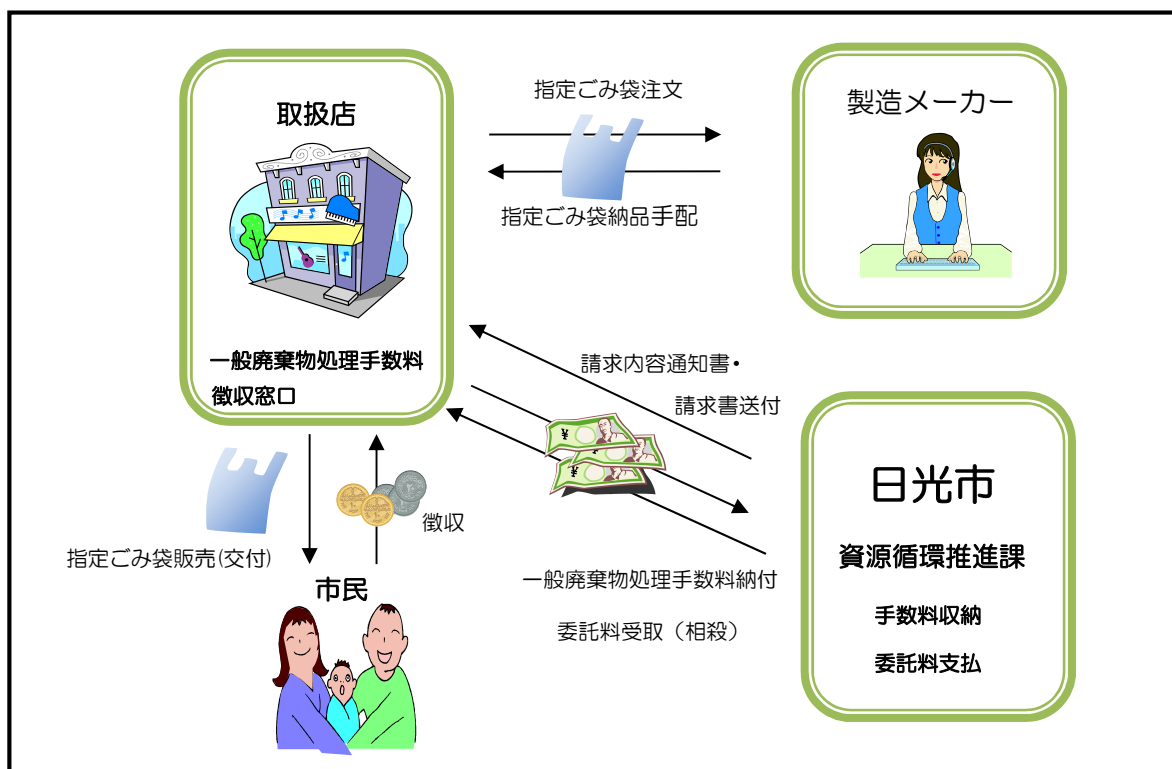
取扱店

一般廃棄物処理手数料
徴収窓口

指定ごみ袋注文

指定ごみ袋納品手配

製造メーカー

請求内容通知書・
請求書送付

一般廃棄物処理手数料納付

委託料受取（相殺）

日光市

資源循環推進課

手数料収納

委託料支払

指定ごみ袋販売(交付)

徴収

市民